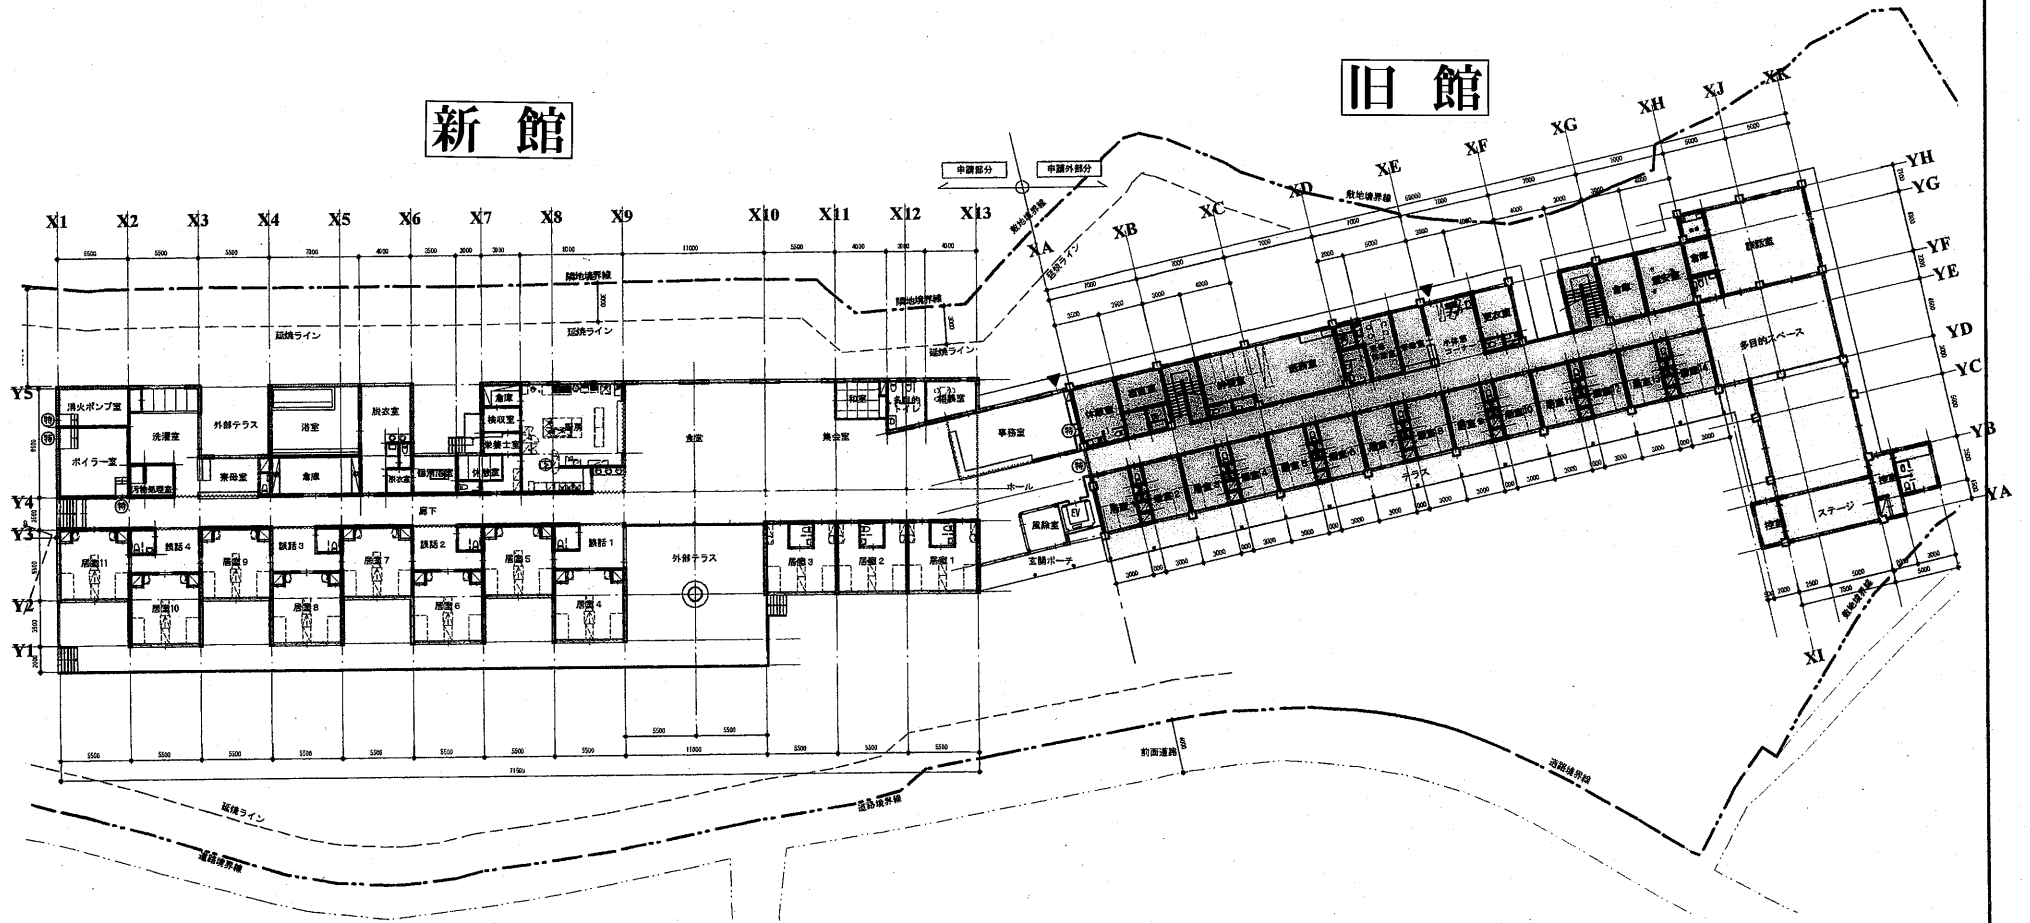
旧館

新館

申請部分
申請外部分

XK XJ XH XG XF XE XD XC XB XA

X1 X2 X3 X4 X5 X6 X7 X8 X9 X10 X11 X12 X13

YH YG YF YE YD YC YB YA

Y5 Y4 Y3 Y2 Y1

敷地境界線
隣地境界線
延焼ライン

消火ポンプ室
洗濯室
外部テラス
浴室
脱衣室
倉庫
検収室
栄養士室
厨房
食堂
集会室
和室
多目的トイレ
相談室
ボイラー室
汚物処理室
寮母室
倉庫
脱衣室
事務室
ホール
廊下
風除室
EV
玄関ポーチ

談話4
談話3
談話2
談話1
居室11
居室9
居室7
居室5
居室10
居室8
居室6
居室4
外部テラス
居室3
居室2
居室1

多目的スペース
テラス
ステージ
控室
談話室

前面道路
道路境界線
延焼ライン
道路境界線

5500 5500 5500 7000 4000 2500 3000 3000 6500 11000 5500 4000 3000 4000
71500